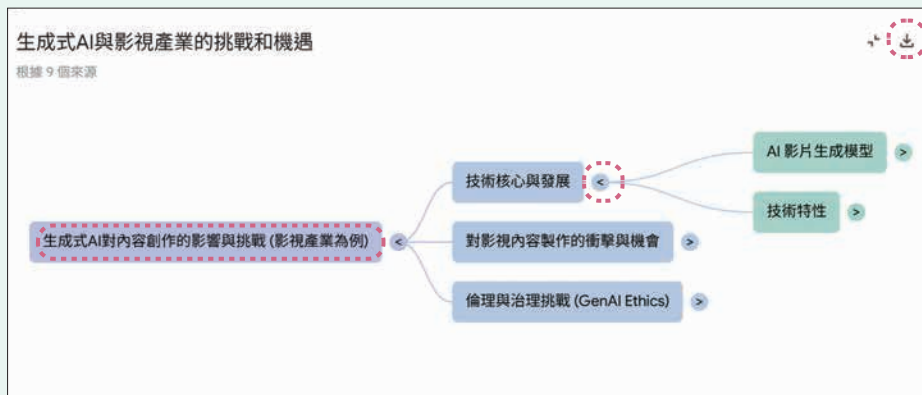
生成式AI與影視產業的挑戰和機遇

根據 9 個來源

生成式AI對內容創作的影響與挑戰 (影視產業為例) <

技術核心與發展 <

AI 影片生成模型 >

技術特性 >

對影視內容製作的衝擊與機會 >

倫理與治理挑戰 (GenAI Ethics) >